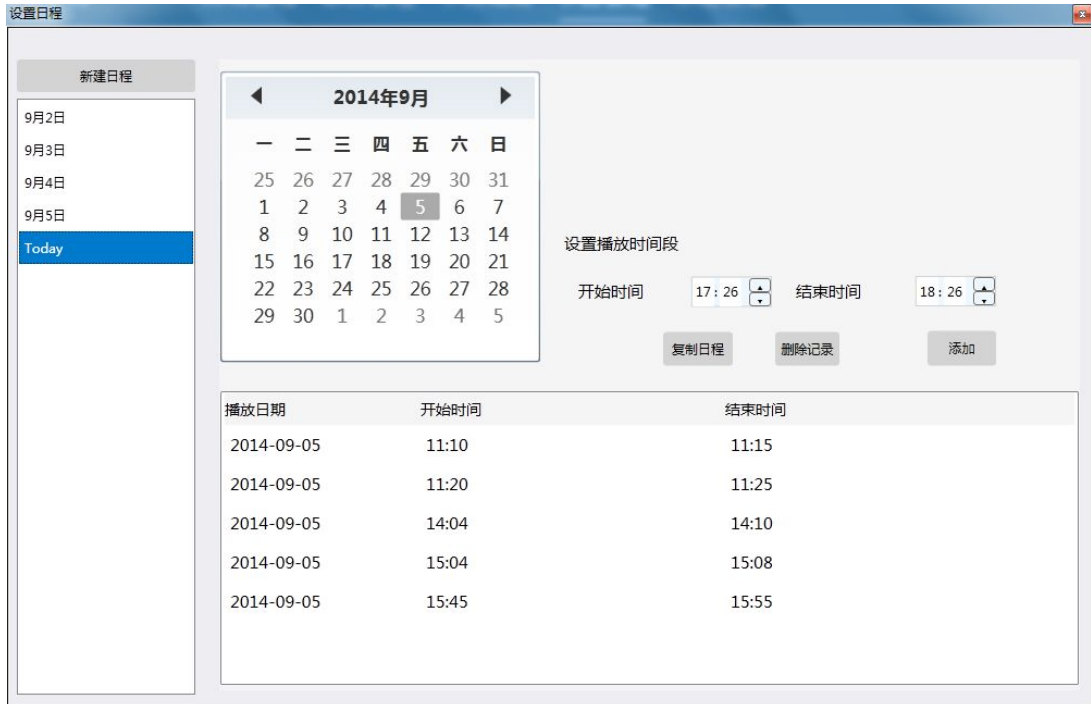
设置日程

新建日程

9月2日
9月3日
9月4日
9月5日
Today

◀ 2014年9月 ▶

| 一 | 二 | 三 | 四 | 五 | 六 | 日 |
|---|---|---|---|---|---|---|
| 25 | 26 | 27 | 28 | 29 | 30 | 31 |
| 1 | 2 | 3 | 4 | 5 | 6 | 7 |
| 8 | 9 | 10 | 11 | 12 | 13 | 14 |
| 15 | 16 | 17 | 18 | 19 | 20 | 21 |
| 22 | 23 | 24 | 25 | 26 | 27 | 28 |
| 29 | 30 | 1 | 2 | 3 | 4 | 5 |

设置播放时间段

开始时间 17:26 结束时间 18:26

复制日程 删除记录 添加

| 播放日期 | 开始时间 | 结束时间 |
|---|---|---|
| 2014-09-05 | 11:10 | 11:15 |
| 2014-09-05 | 11:20 | 11:25 |
| 2014-09-05 | 14:04 | 14:10 |
| 2014-09-05 | 15:04 | 15:08 |
| 2014-09-05 | 15:45 | 15:55 |